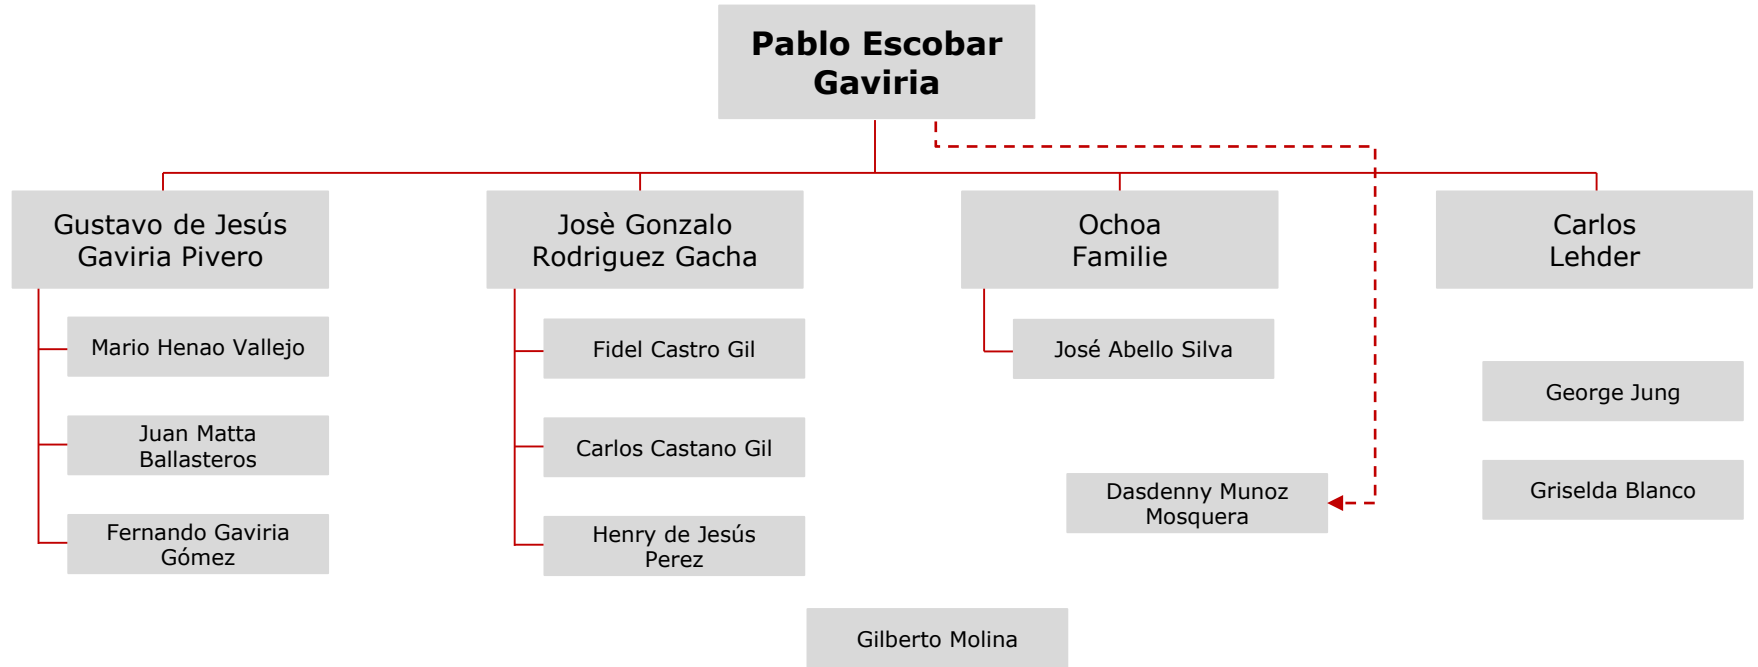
Pablo Escobar Gaviria

Gustavo de Jesús Gaviria Pivero

Mario Henao Vallejo

Juan Matta Ballasteros

Fernando Gaviria Gómez

Josè Gonzalo Rodriguez Gacha

Fidel Castro Gil

Carlos Castano Gil

Henry de Jesús Perez

Ochoa Familie

José Abello Silva

Dasdenny Munoz Mosquera

Carlos Lehder

George Jung

Griselda Blanco

Gilberto Molina